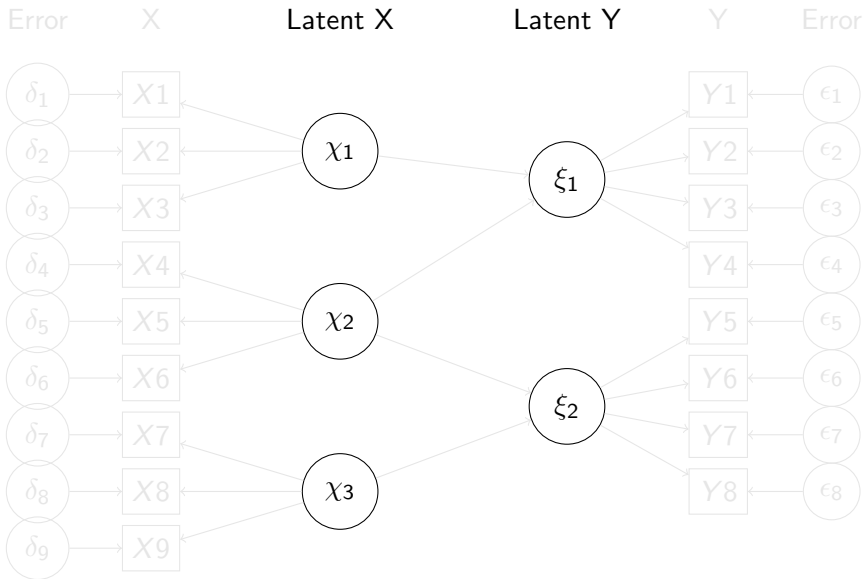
Error

X

Latent X

Latent Y

Y

Error

$\delta_1$ $X1$

$\delta_2$ $X2$

$\delta_3$ $X3$

$\delta_4$ $X4$

$\delta_5$ $X5$

$\delta_6$ $X6$

$\delta_7$ $X7$

$\delta_8$ $X8$

$\delta_9$ $X9$

$\chi_1$

$\chi_2$

$\chi_3$

$\xi_1$

$\xi_2$

$Y1$ $\epsilon_1$

$Y2$ $\epsilon_2$

$Y3$ $\epsilon_3$

$Y4$ $\epsilon_4$

$Y5$ $\epsilon_5$

$Y6$ $\epsilon_6$

$Y7$ $\epsilon_7$

$Y8$ $\epsilon_8$